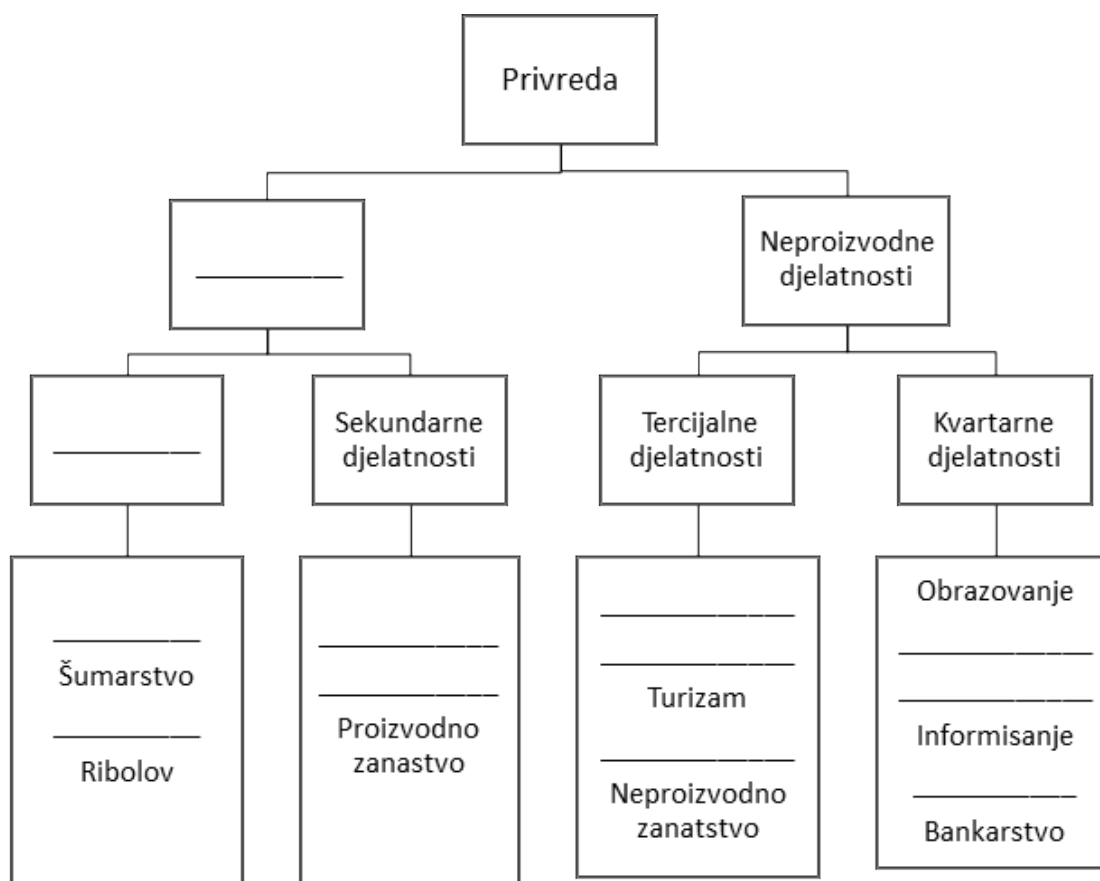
Privreda

__________

Neproizvodne djelatnosti

__________

Sekundarne djelatnosti

Tercijalne djelatnosti

Kvartarne djelatnosti

__________

Šumarstvo

__________

Ribolov

__________

__________

Proizvodno zanastvo

__________

__________

Turizam

__________

Neproizvodno zanatstvo

Obrazovanje

__________

__________

Informisanje

__________

Bankarstvo